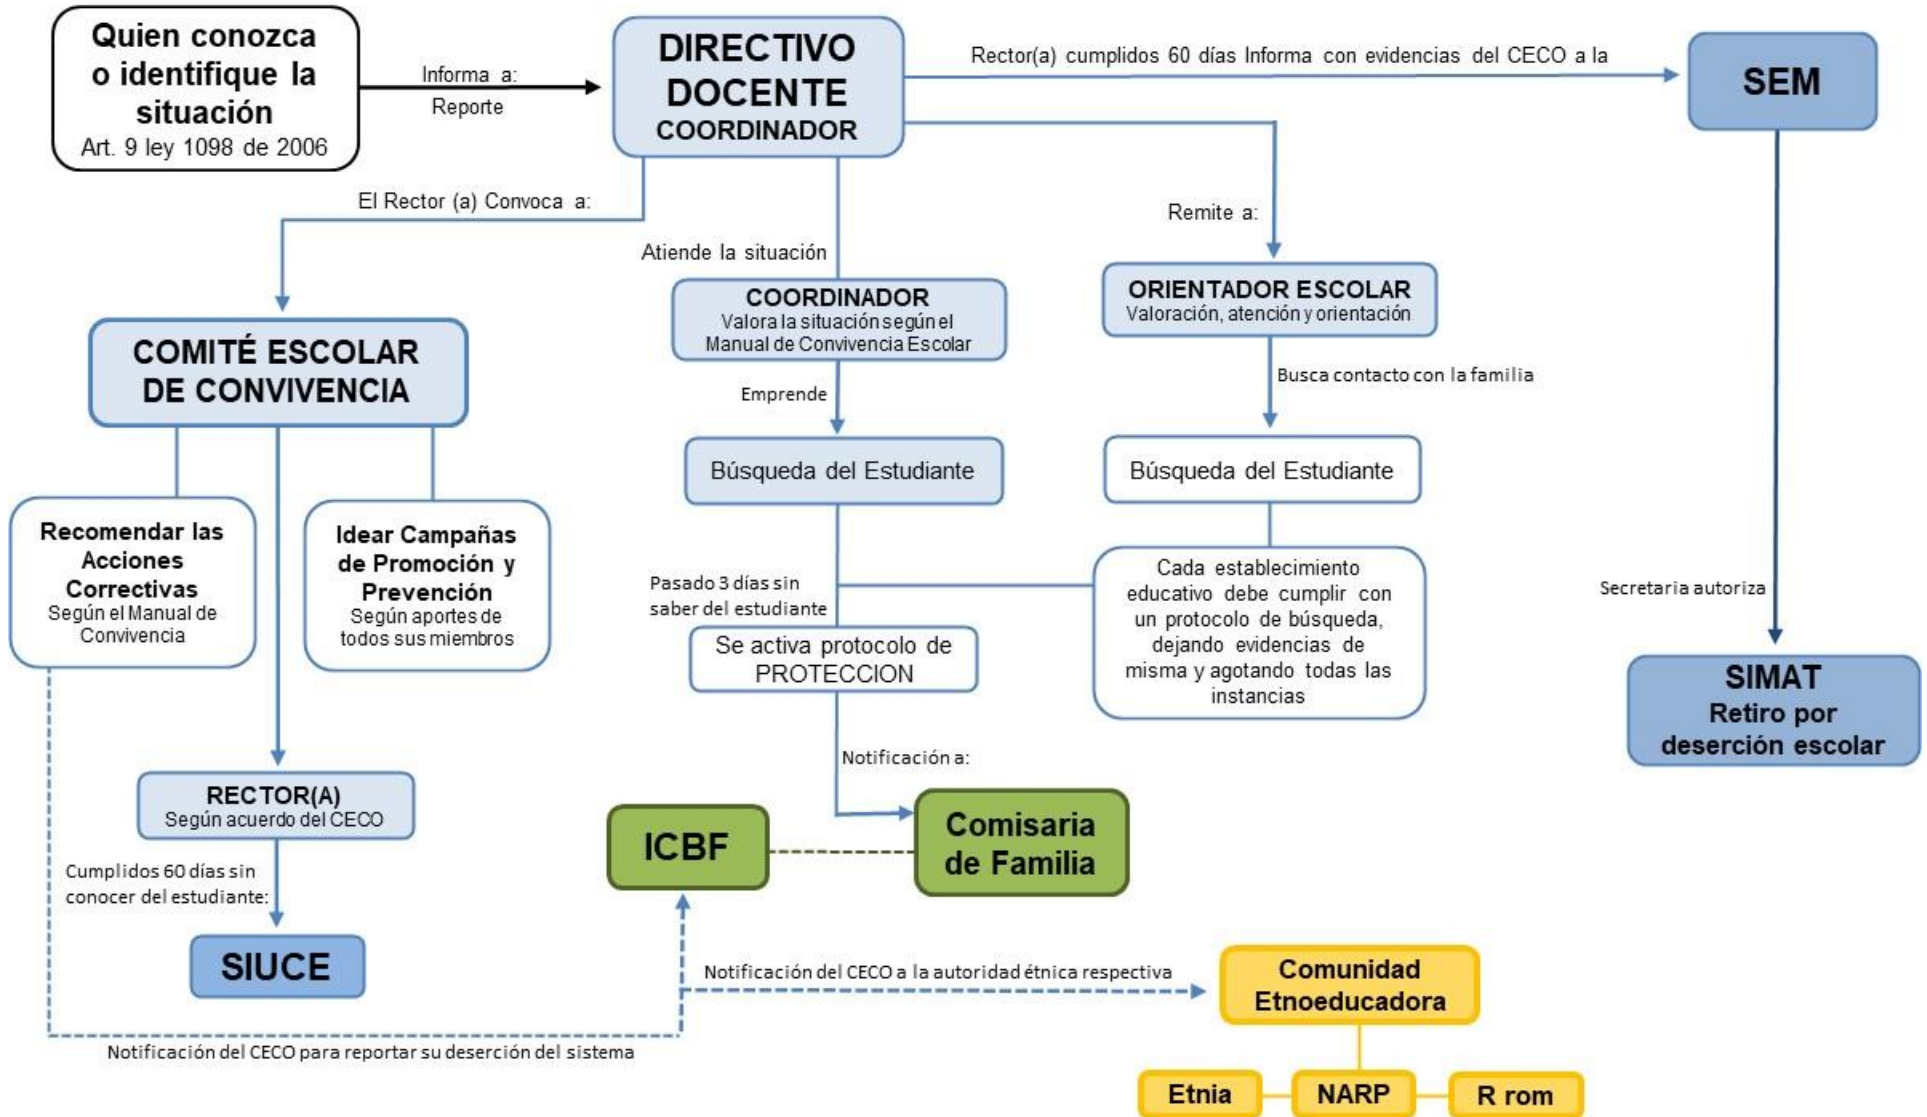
Quien conozca o identifique la situación
Art. 9 ley 1098 de 2006

Informa a:
Reporte

DIRECTIVO DOCENTE
COORDINADOR

Rector(a) cumplidos 60 días Informa con evidencias del CECO a la

SEM

El Rector (a) Convoca a:

Atiende la situación

Remite a:

COMITÉ ESCOLAR DE CONVIVENCIA

COORDINADOR
Valora la situación según el Manual de Convivencia Escolar

ORIENTADOR ESCOLAR
Valoración, atención y orientación

Emprende

Busca contacto con la familia

Búsqueda del Estudiante

Búsqueda del Estudiante

Recomendar las Acciones Correctivas
Según el Manual de Convivencia

Idear Campañas de Promoción y Prevención
Según aportes de todos sus miembros

Pasado 3 días sin saber del estudiante

Se activa protocolo de PROTECCION

Cada establecimiento educativo debe cumplir con un protocolo de búsqueda, dejando evidencias de misma y agotando todas las instancias

Secretaria autoriza

SIMAT
Retiro por deserción escolar

Notificación a:

RECTOR(A)
Según acuerdo del CECO

ICBF

Comisaria de Familia

Cumplidos 60 días sin conocer del estudiante:

SIUCE

Notificación del CECO a la autoridad étnica respectiva

Comunidad Etnoeducadora

Notificación del CECO para reportar su deserción del sistema

Etnia

NARP

R rom